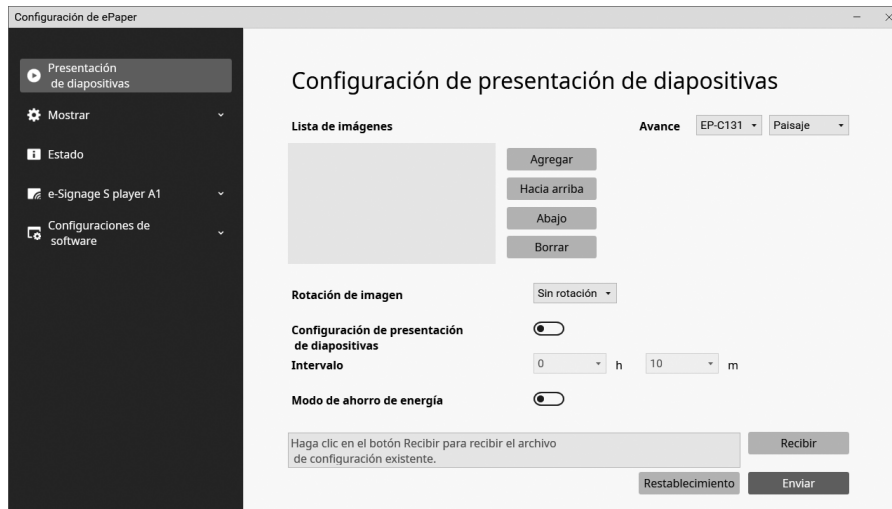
Configuración de ePaper

Presentación de diapositivas

Mostrar

Estado

e-Signage S player A1

Configuraciones de software

Configuración de presentación de diapositivas

Lista de imágenes

Avance EP-C131 Paisaje

Agregar

Hacia arriba

Abajo

Borrar

Rotación de imagen Sin rotación

Configuración de presentación de diapositivas

Intervalo 0 h 10 m

Modo de ahorro de energía

Haga clic en el botón Recibir para recibir el archivo de configuración existente.

Recibir

Restablecimiento

Enviar